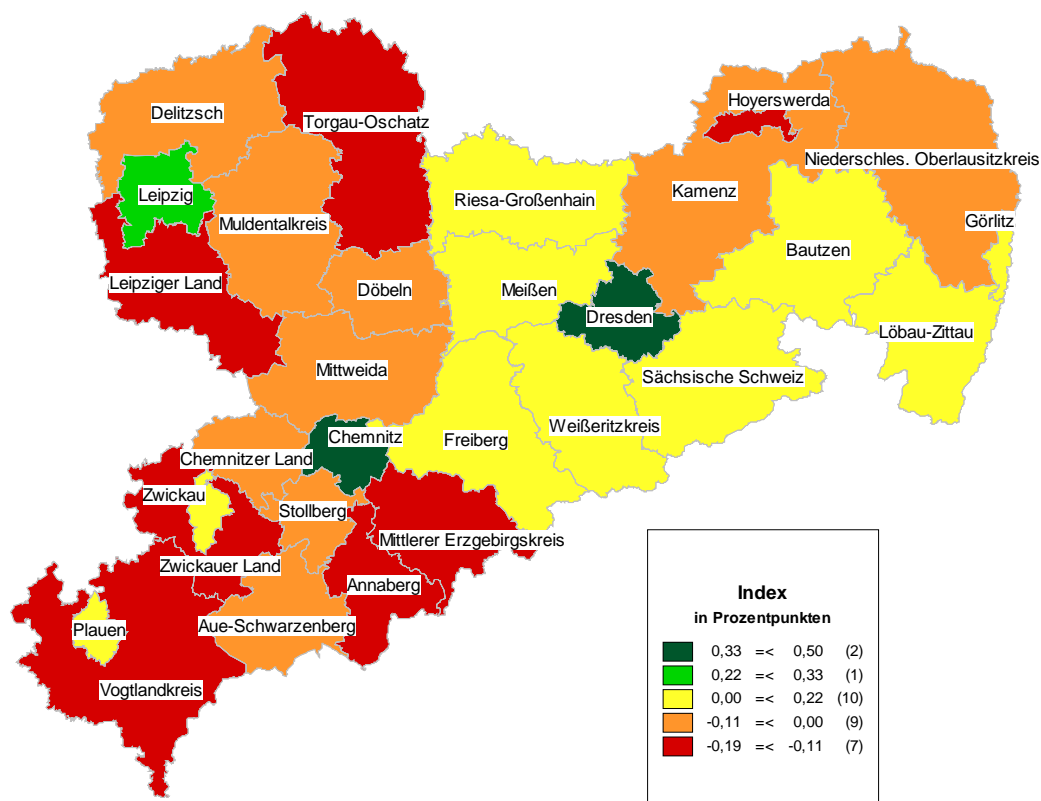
Delitzsch
Torgau-Oschatz
Hoyerswerda
Niederschles. Oberlausitzkreis
Leipzig
Muldentalkreis
Riesa-Großenhain
Kamenz
Görlitz
Bautzen
Leipziger Land
Döbeln
Meißen
Dresden
Löbau-Zittau
Mittweida
Sächsische Schweiz
Chemnitz
Freiberg
Weißeritzkreis
Chemnitzer Land
Zwickau
Stollberg
Mittlerer Erzgebirgskreis
Zwickauer Land
Annaberg
Plauen
Aue-Schwarzenberg
Vogtlandkreis

Index
in Prozentpunkten

| | | | | |
|---|---|---|---|---|
| 0,33 | =< | 0,50 | (2) |
| 0,22 | =< | 0,33 | (1) |
| 0,00 | =< | 0,22 | (10) |
| -0,11 | =< | 0,00 | (9) |
| -0,19 | =< | -0,11 | (7) |